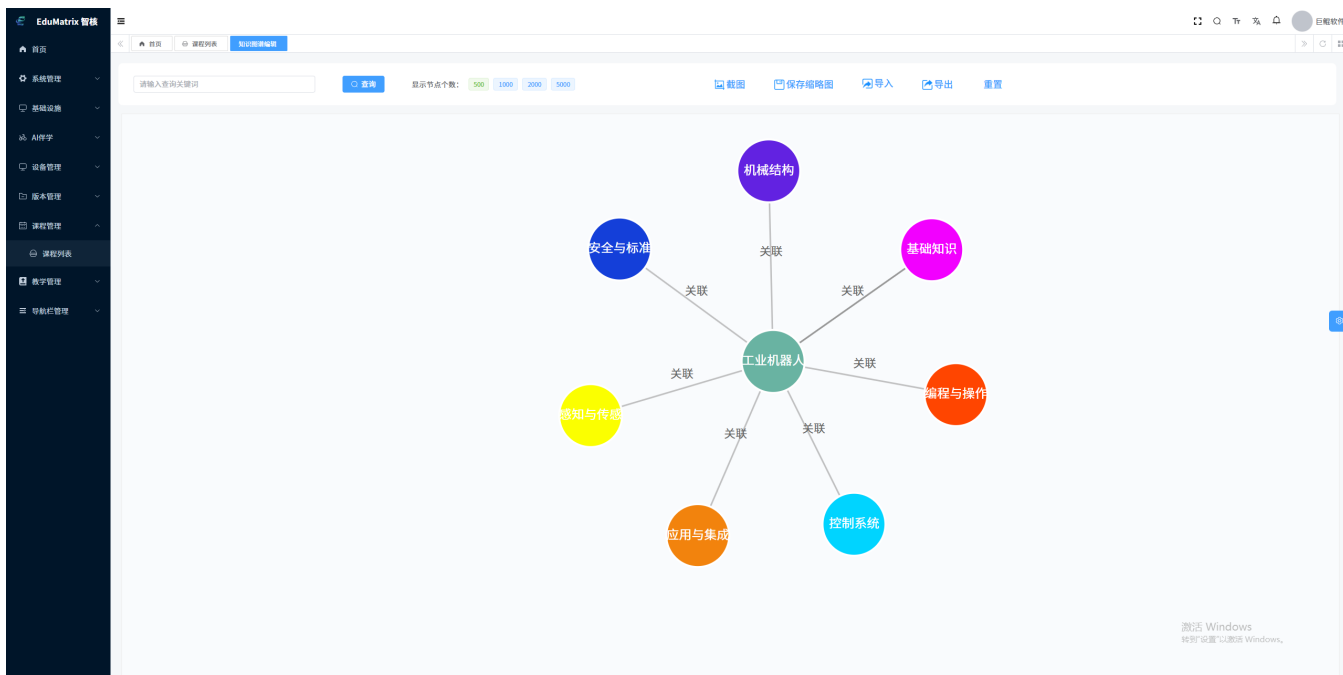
EduMatrix 智核

首页
系统管理
基础设施
AI伴学
设备管理
版本管理
课程管理
课程列表
教学管理
导航栏管理

巨船软件

首页 课程列表 知识图谱编辑

请输入查询关键词
查询
显示节点个数: 500 1000 2000 5000
截图 保存缩略图 导入 导出 重置

机械结构
安全与标准
基础知识
工业机器人
编程与操作
感知与传感
应用与集成
控制系统
关联
关联
关联
关联
关联
关联
关联

激活 Windows
转到"设置"以激活 Windows。